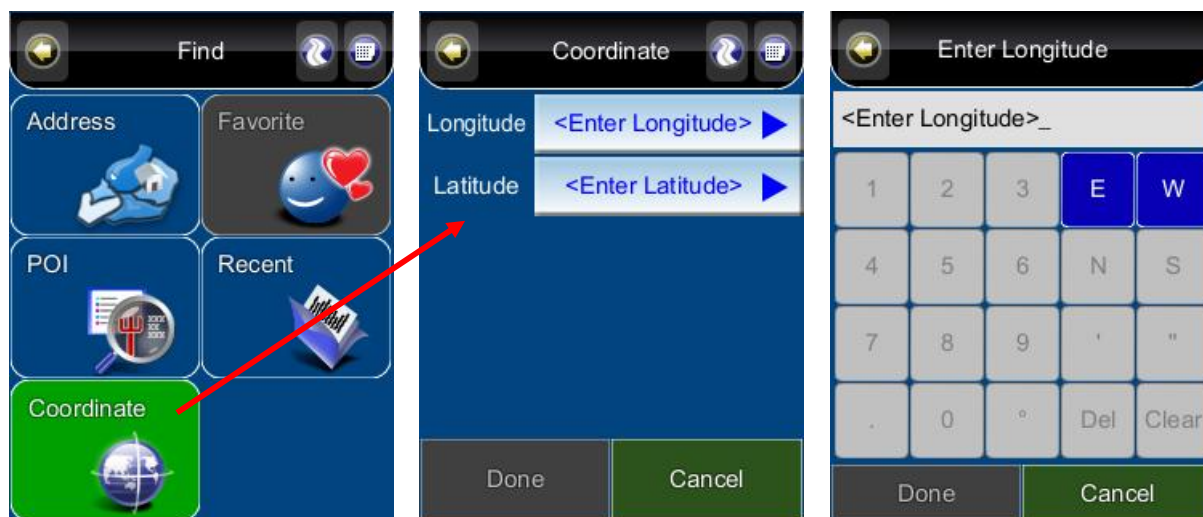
Find

Address

Favorite

POI

Recent

Coordinate

Coordinate

Longitude <Enter Longitude>

Latitude <Enter Latitude>

Done

Cancel

Enter Longitude

<Enter Longitude>_

| 1 | 2 | 3 | E | W |
|---|---|---|---|---|
| 4 | 5 | 6 | N | S |
| 7 | 8 | 9 | ' | " |
| . | 0 | ° | Del | Clear |

Done

Cancel